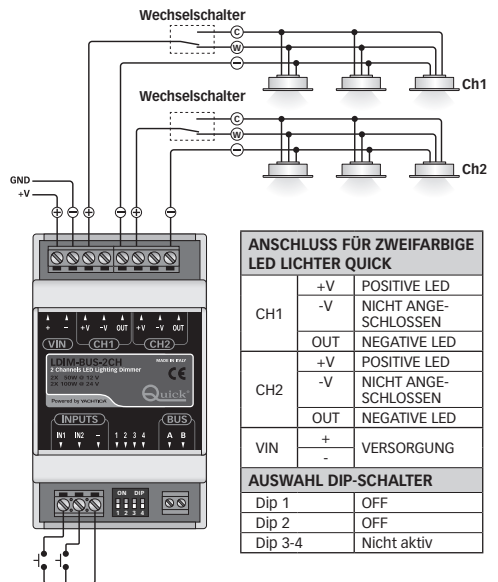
Wechselschalter

C
W
⊖

Ch1

Wechselschalter

C
W
⊖

Ch2

GND
+V

+ − +V −V OUT +V −V OUT
VIN CH1 CH2

LDIM-BUS-2CH
MADE IN ITALY
2 Channels LED Lighting Dimmer
2X 50W @ 12 V
2X 100W @ 24 V
CE
Powered by YACHTICA
Quick

INPUTS
IN1 IN2 − 1 2 3 4
BUS
A B

ON DIP
1 2 3 4

| ANSCHLUSS FÜR ZWEIFARBIGE LED LICHTER QUICK | | |
|---|---|---|
| CH1 | +V | POSITIVE LED |
| | -V | NICHT ANGESCHLOSSEN |
| | OUT | NEGATIVE LED |
| CH2 | +V | POSITIVE LED |
| | -V | NICHT ANGESCHLOSSEN |
| | OUT | NEGATIVE LED |
| VIN | + | VERSORGUNG |
| | - | |

| AUSWAHL DIP-SCHALTER | |
|---|---|
| Dip 1 | OFF |
| Dip 2 | OFF |
| Dip 3-4 | Nicht aktiv |